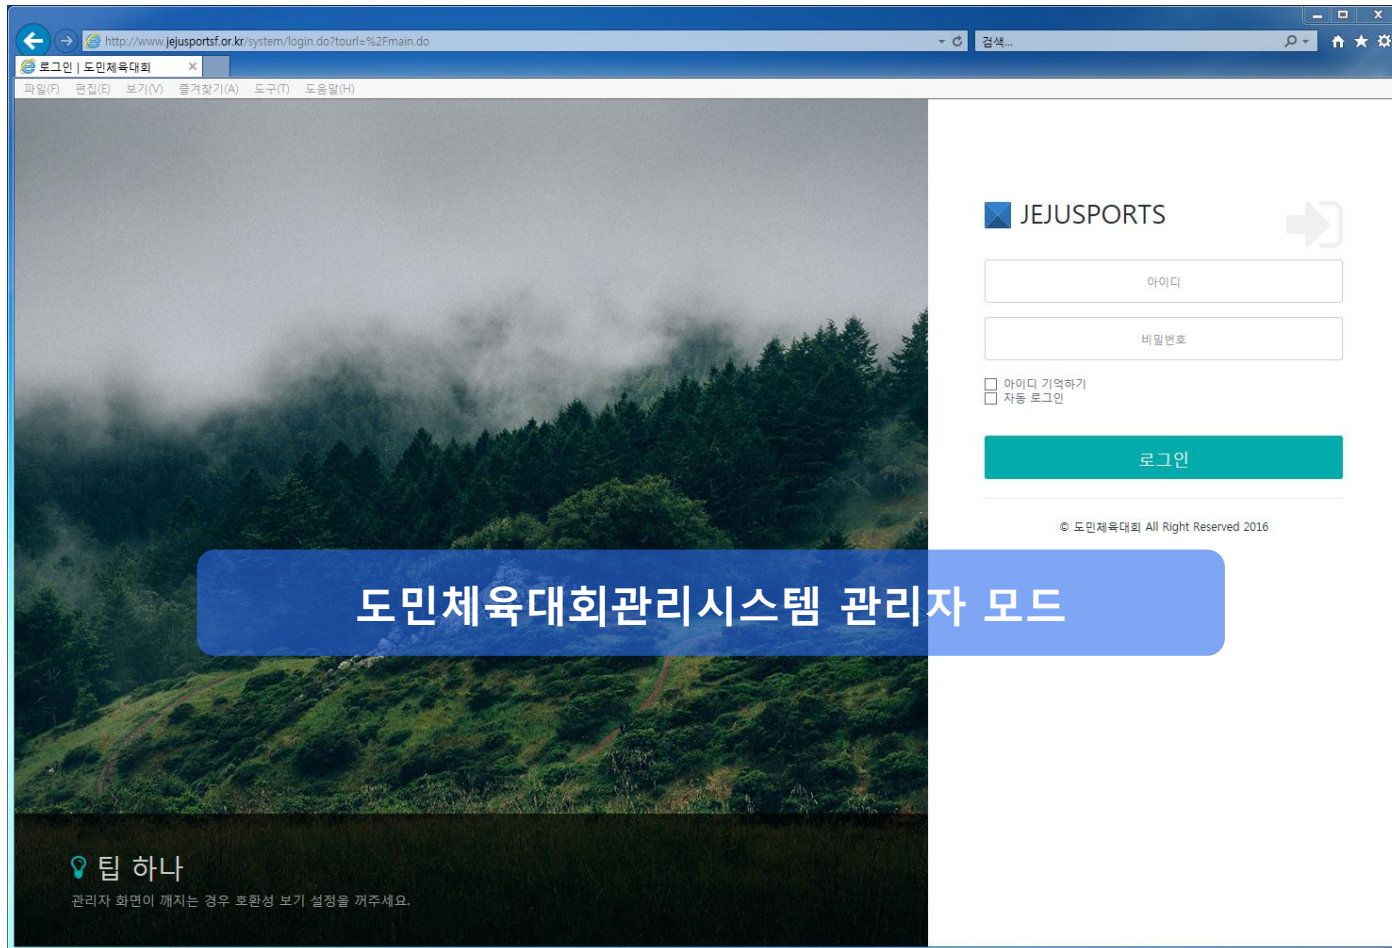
http://www.jejusportsf.or.kr/system/login.do?tourl=%2Fmain.do

검색...

로그인 | 도민체육대회

파일(F) 편집(E) 보기(V) 즐겨찾기(A) 도구(T) 도움말(H)

JEJUSPORTS

아이디

비밀번호

아이디 기억하기
자동 로그인

로그인

© 도민체육대회 All Right Reserved 2016

도민체육대회관리시스템 관리자 모드

팁 하나

관리자 화면이 깨지는 경우 호환성 보기 설정을 꺼주세요.